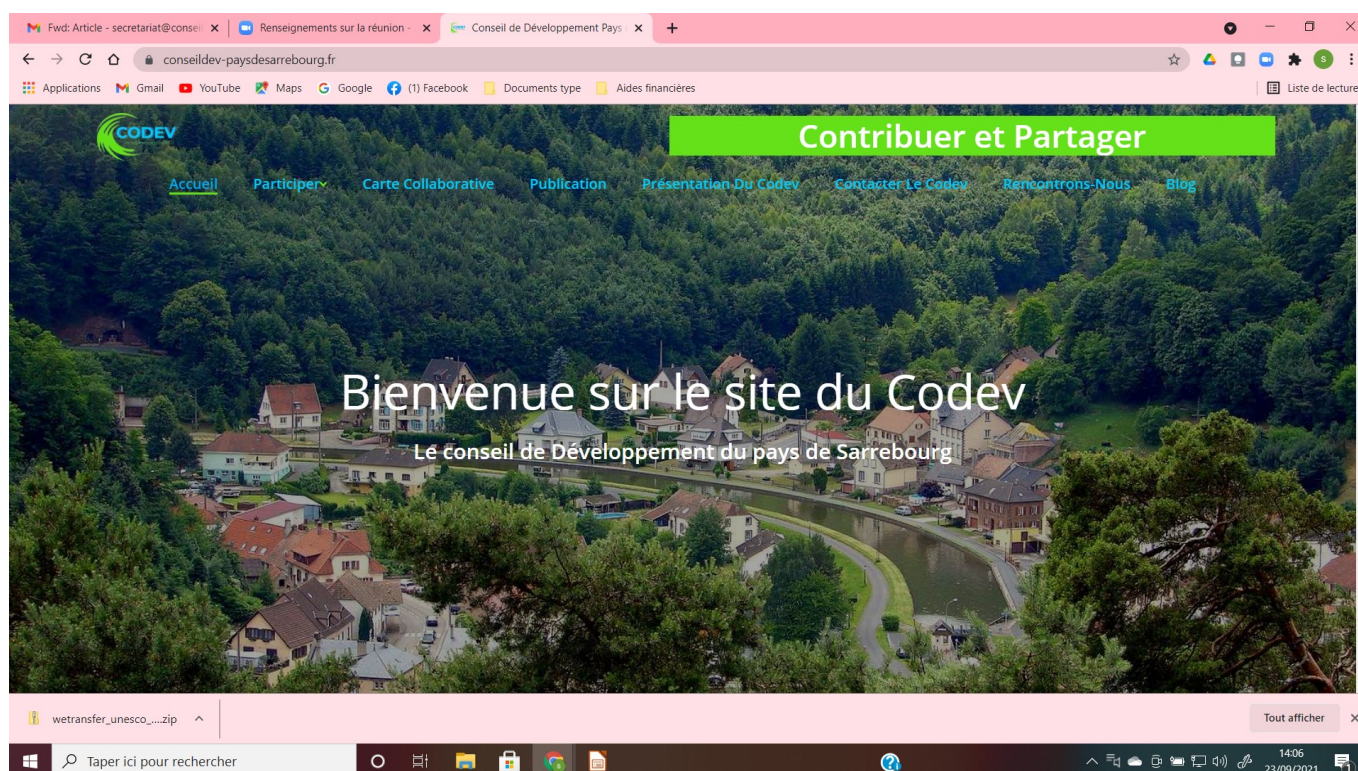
Fwd: Article - secretariat@consei ×
Renseignements sur la réunion - ×
Conseil de Développement Pays ×
+

conseildev-paysdesarrebourg.fr

Applications Gmail YouTube Maps Google (1) Facebook Documents type Aides financières
Liste de lecture

CODEV

Contribuer et Partager

Accueil Participer Carte Collaborative Publication Présentation Du Codev Contacter Le Codev Rencontrons-Nous Blog

Bienvenue sur le site du Codev

Le conseil de Développement du pays de Sarrebourg

wetransfer_unesco_....zip
Tout afficher

Taper ici pour rechercher

14:06
23/09/2021